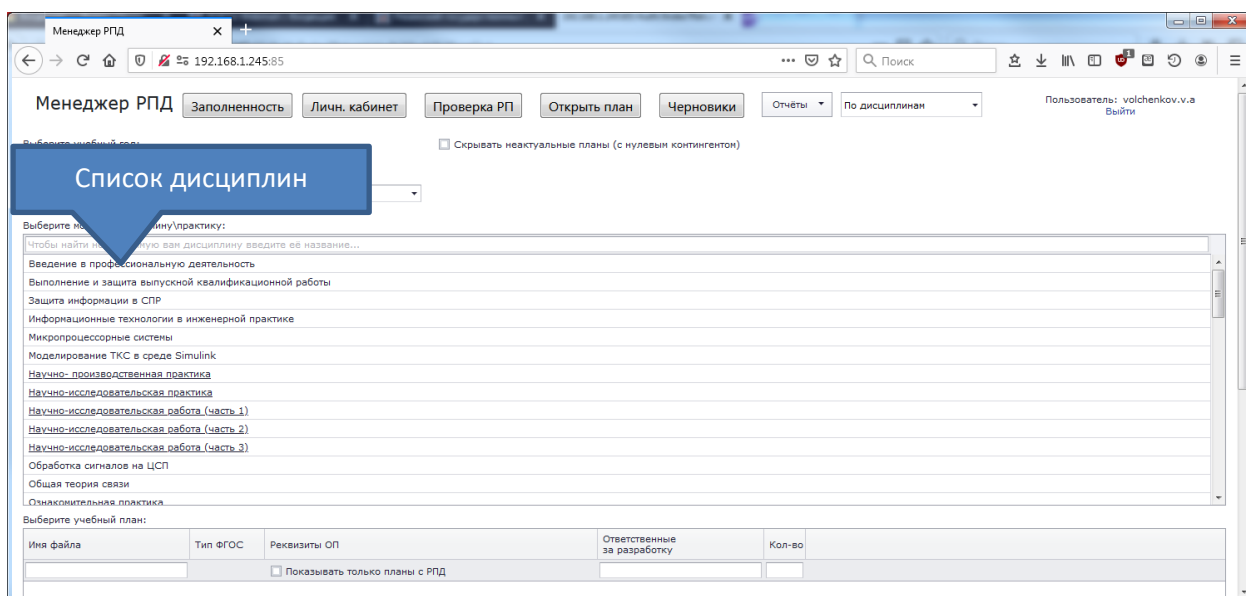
Менеджер РПД ×

192.168.1.245:85

Поиск

Менеджер РПД Заполненность Личн. кабинет Проверка РП Открыть план Черновики Отчёты По дисциплинам

Пользователь: volchenkov.v.a
Выйти

Выберите учебный год:

Скрывать неактуальные планы (с нулевым контингентом)

Список дисциплин

Выберите м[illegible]ину\практику:

Чтобы найти н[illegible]ую вам дисциплину введите её название...

Введение в профессиональную деятельность
Выполнение и защита выпускной квалификационной работы
Защита информации в СПР
Информационные технологии в инженерной практике
Микропроцессорные системы
Моделирование ТКС в среде Simulink
Научно- производственная практика
Научно-исследовательская практика
Научно-исследовательская работа (часть 1)
Научно-исследовательская работа (часть 2)
Научно-исследовательская работа (часть 3)
Обработка сигналов на ЦСП
Общая теория связи
Ознакомительная практика

Выберите учебный план:

| Имя файла | Тип ФГОС | Реквизиты ОП | Ответственные за разработку | Кол-во |
|---|---|---|---|---|
| | | Показывать только планы с РПД | | |